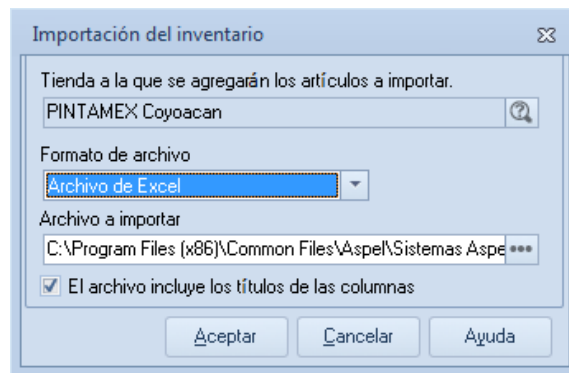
Importación del inventario

Tienda a la que se agregarán los artículos a importar.

PINTAMEX Coyoacan

Formato de archivo

Archivo de Excel

Archivo a importar

C:\Program Files (x86)\Common Files\Aspel\Sistemas Aspe

El archivo incluye los títulos de las columnas

Aceptar

Cancelar

Ayuda